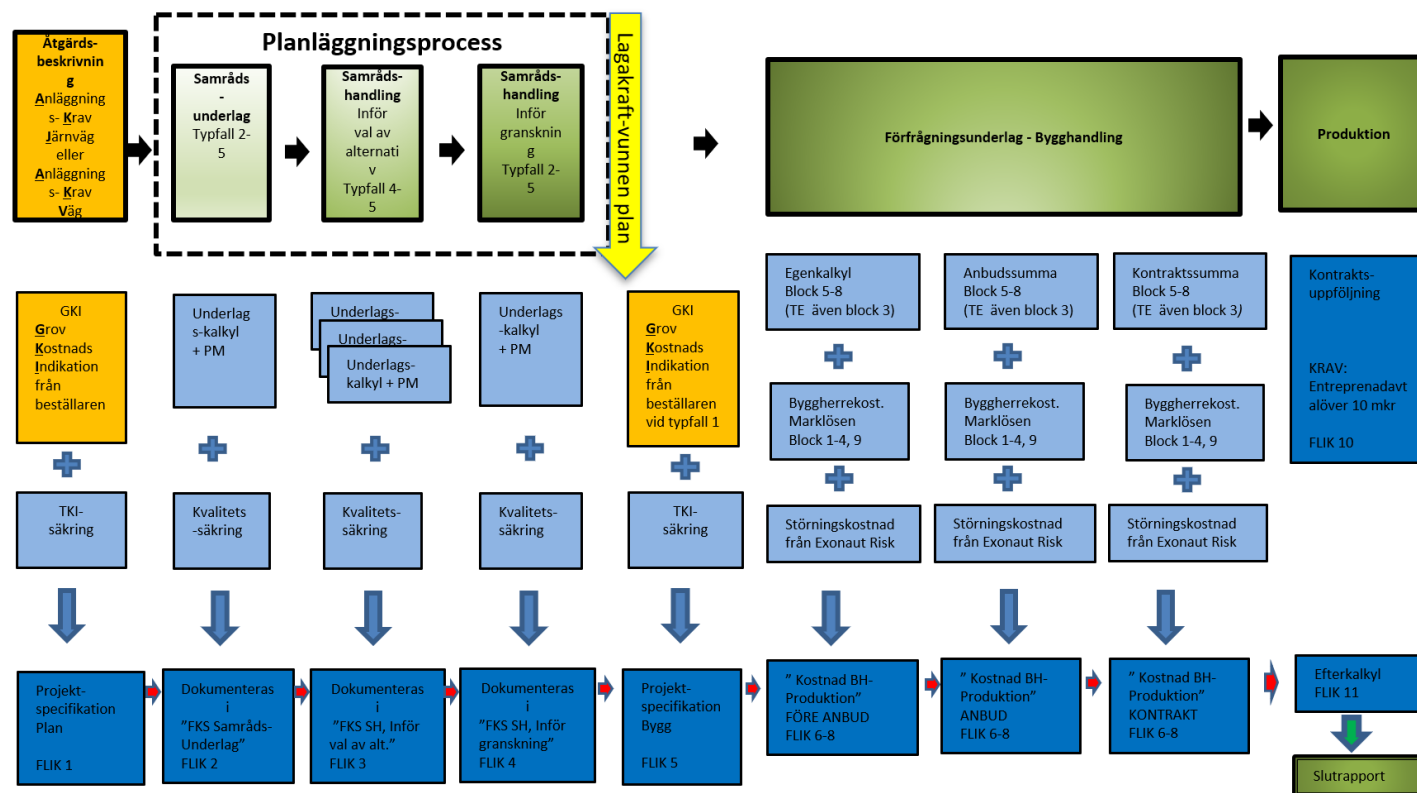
Åtgärdsbeskrivning
Anläggnings- Krav
Järnväg
eller
Anläggnings- Krav
Väg

Planläggningsprocess

Samråds-underlag
Typfall 2-5

Samrådshandling
Inför val av alternativ
Typfall 4-5

Samrådshandling
Inför granskning
Typfall 2-5

Lagakraft-vunnen plan

Förfrågningsunderlag - Bygghandling

Produktion

GKI
Grov
Kostnads
Indikation
från beställaren

TKI-säkring

Underlags-kalkyl
+ PM

Kvalitets-säkring

Underlags-
Underlags-
Underlags-kalkyl + PM

Kvalitets-säkring

Underlags-kalkyl
+ PM

Kvalitets-säkring

GKI
Grov
Kostnads
Indikation
från beställaren vid typfall 1

TKI-säkring

Egenkalkyl
Block 5-8
(TE även block 3)

Byggherrekost.
Marklösen
Block 1-4, 9

Störningskostnad från Exonaut Risk

Anbudssumma
Block 5-8
(TE även block 3)

Byggherrekost.
Marklösen
Block 1-4, 9

Störningskostnad från Exonaut Risk

Kontraktssumma
Block 5-8
(TE även block 3)

Byggherrekost.
Marklösen
Block 1-4, 9

Störningskostnad från Exonaut Risk

Kontrakts-uppföljning

KRAV:
Entreprenadavtal över 10 mkr

FLIK 10

Projekt-specifikation
Plan

FLIK 1

Dokumenteras i
"FKS Samråds-Underlag"
FLIK 2

Dokumenteras i
"FKS SH, Inför val av alt."
FLIK 3

Dokumenteras i
"FKS SH, Inför granskning"
FLIK 4

Projekt-specifikation
Bygg

FLIK 5

" Kostnad BH-Produktion"
FÖRE ANBUD
FLIK 6-8

" Kostnad BH-Produktion"
ANBUD
FLIK 6-8

" Kostnad BH-Produktion"
KONTRAKT
FLIK 6-8

Efterkalkyl
FLIK 11

Slutrapport